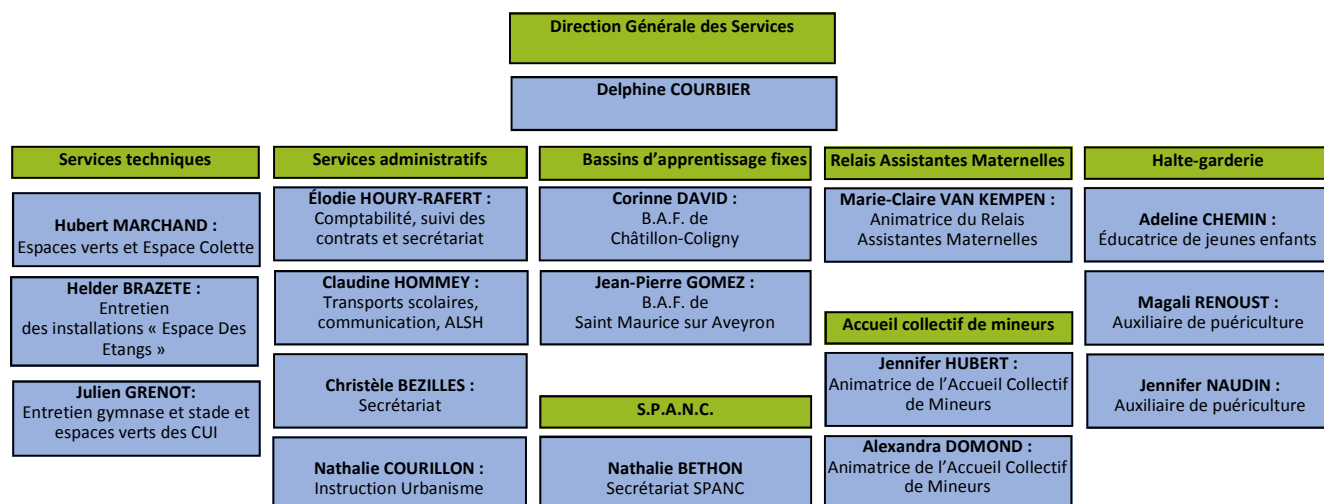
Direction Générale des Services

Delphine COURBIER

Services techniques

Hubert MARCHAND :
Espaces verts et Espace Colette

Helder BRAZETE :
Entretien des installations « Espace Des Etangs »

Julien GRENOT:
Entretien gymnase et stade et espaces verts des CUI

Services administratifs

Élodie HOURY-RAFERT :
Comptabilité, suivi des contrats et secrétariat

Claudine HOMMEY :
Transports scolaires, communication, ALSH

Christèle BEZILLES :
Secrétariat

Nathalie COURILLON :
Instruction Urbanisme

Bassins d'apprentissage fixes

Corinne DAVID :
B.A.F. de Châtillon-Coligny

Jean-Pierre GOMEZ :
B.A.F. de Saint Maurice sur Aveyron

S.P.A.N.C.

Nathalie BETHON
Secrétariat SPANC

Relais Assistantes Maternelles

Marie-Claire VAN KEMPEN :
Animatrice du Relais Assistantes Maternelles

Accueil collectif de mineurs

Jennifer HUBERT :
Animatrice de l'Accueil Collectif de Mineurs

Alexandra DOMOND :
Animatrice de l'Accueil Collectif de Mineurs

Halte-garderie

Adeline CHEMIN :
Éducatrice de jeunes enfants

Magali RENOUST :
Auxiliaire de puériculture

Jennifer NAUDIN :
Auxiliaire de puériculture